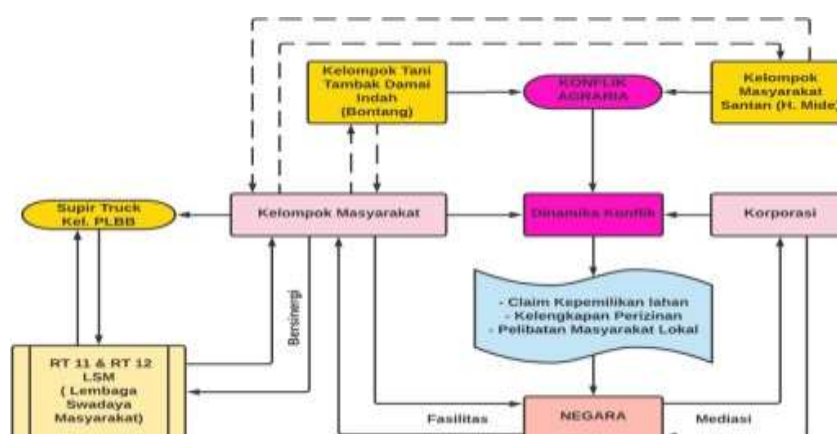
Kelompok Tani Tambak Damai Indah (Bontang)

KONFLIK AGRARIA

Kelompok Masyarakat Santan (H. Mide)

Supir Truck Kel. PLBB

Kelompok Masyarakat

Dinamika Konflik

Korporasi

Bersinergi

- Claim Kepemilikan lahan
- Kelengkapan Perizinan
- Pelibatan Masyarakat Lokal

RT 11 & RT 12 LSM ( Lembaga Swadaya Masyarakat)

Fasilitas

NEGARA

Mediasi